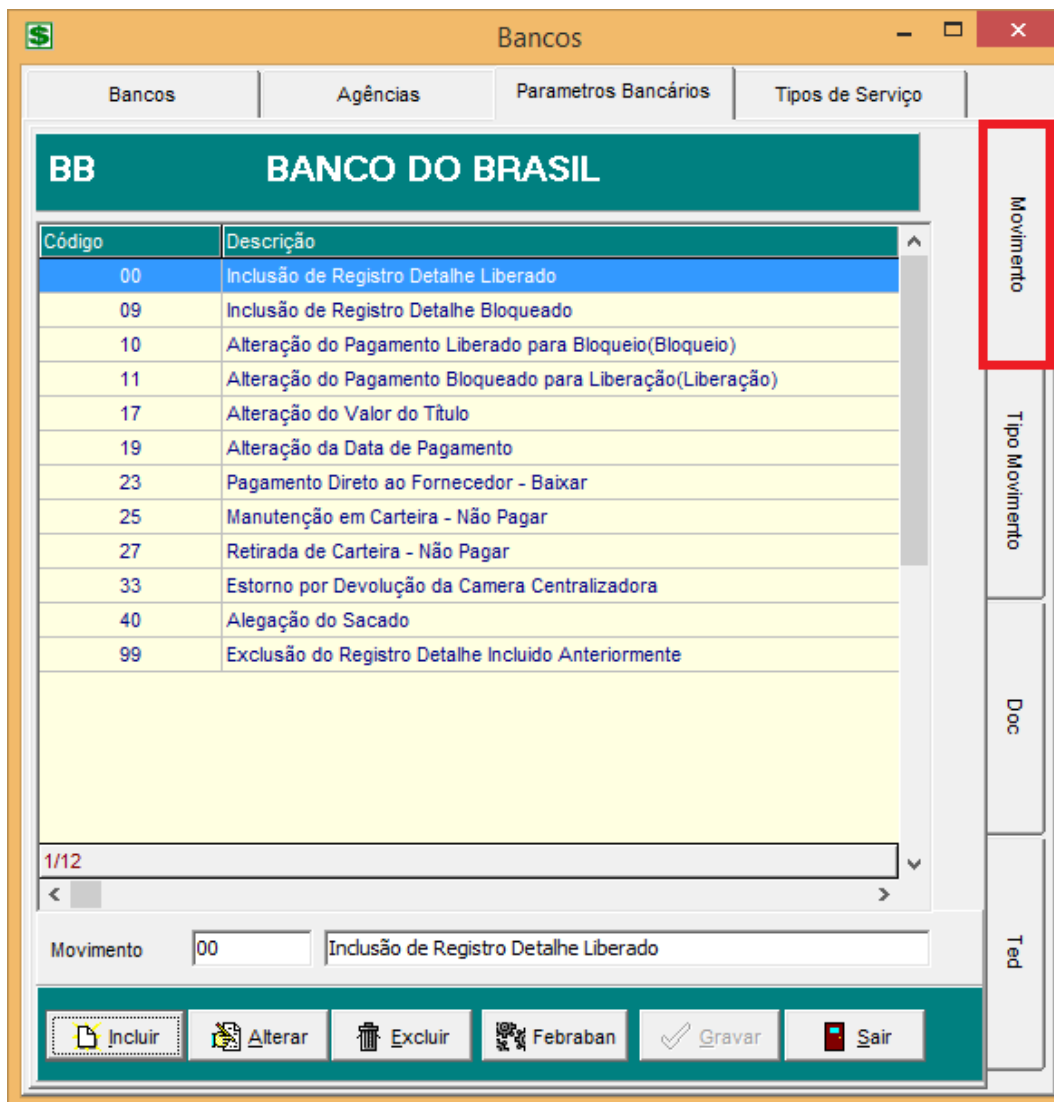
Bancos

Bancos | Agências | Parametros Bancários | Tipos de Serviço

BB BANCO DO BRASIL

| Código | Descrição |
|---|---|
| 00 | Inclusão de Registro Detalhe Liberado |
| 09 | Inclusão de Registro Detalhe Bloqueado |
| 10 | Alteração do Pagamento Liberado para Bloqueio(Bloqueio) |
| 11 | Alteração do Pagamento Bloqueado para Liberação(Liberação) |
| 17 | Alteração do Valor do Título |
| 19 | Alteração da Data de Pagamento |
| 23 | Pagamento Direto ao Fornecedor - Baixar |
| 25 | Manutenção em Carteira - Não Pagar |
| 27 | Retirada de Carteira - Não Pagar |
| 33 | Estorno por Devolução da Camera Centralizadora |
| 40 | Alegação do Sacado |
| 99 | Exclusão do Registro Detalhe Incluido Anteriormente |

1/12

Movimento 00 Inclusão de Registro Detalhe Liberado

Incluir Alterar Excluir Febraban Gravar Sair

Movimento
Tipo Movimento
Doc
Ted